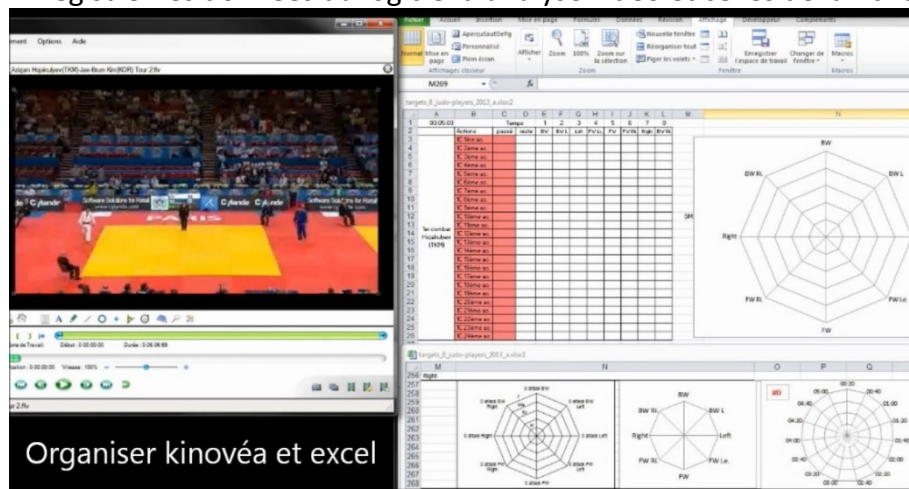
ement Options Aide

Adzjan Hojakulyev(TKM)-Jae-Bum Kim(KOR) Tour 2.flv

Accueil Insertion Mise en page Formules Données Révision Affichage Développeur Compléments

Normal Mise en page Plein écran Aperçu des sauts de page Personnalisé Afficher Zoom 100% Zoom sur la sélection Nouvelle fenêtre Réorganiser tout Figer les volets Enregistrer l'espace de travail Changer de fenêtre Macros

Affichages classeur Zoom Fenêtre Macros

M269

targets_8_judo-players_2013_a.xlsx

Temps

Actions passé reste BW BW L Left FW Le. FW FW Ri. Right BW Ri.

1er combat Hojakulyev (TKM)

BW

BW Ri.

BW L

Right

FW Ri.

FW Le.

FW

targets_8_judo-players_2013_a.xlsx

Right

BW

BW Ri.

BW L

Right

Left

FW Ri.

FW Le.

FW

Début : 0:00:00:00 Durée : 0:06:06:69

Vitesse : 100%

Organiser kinovéa et excel